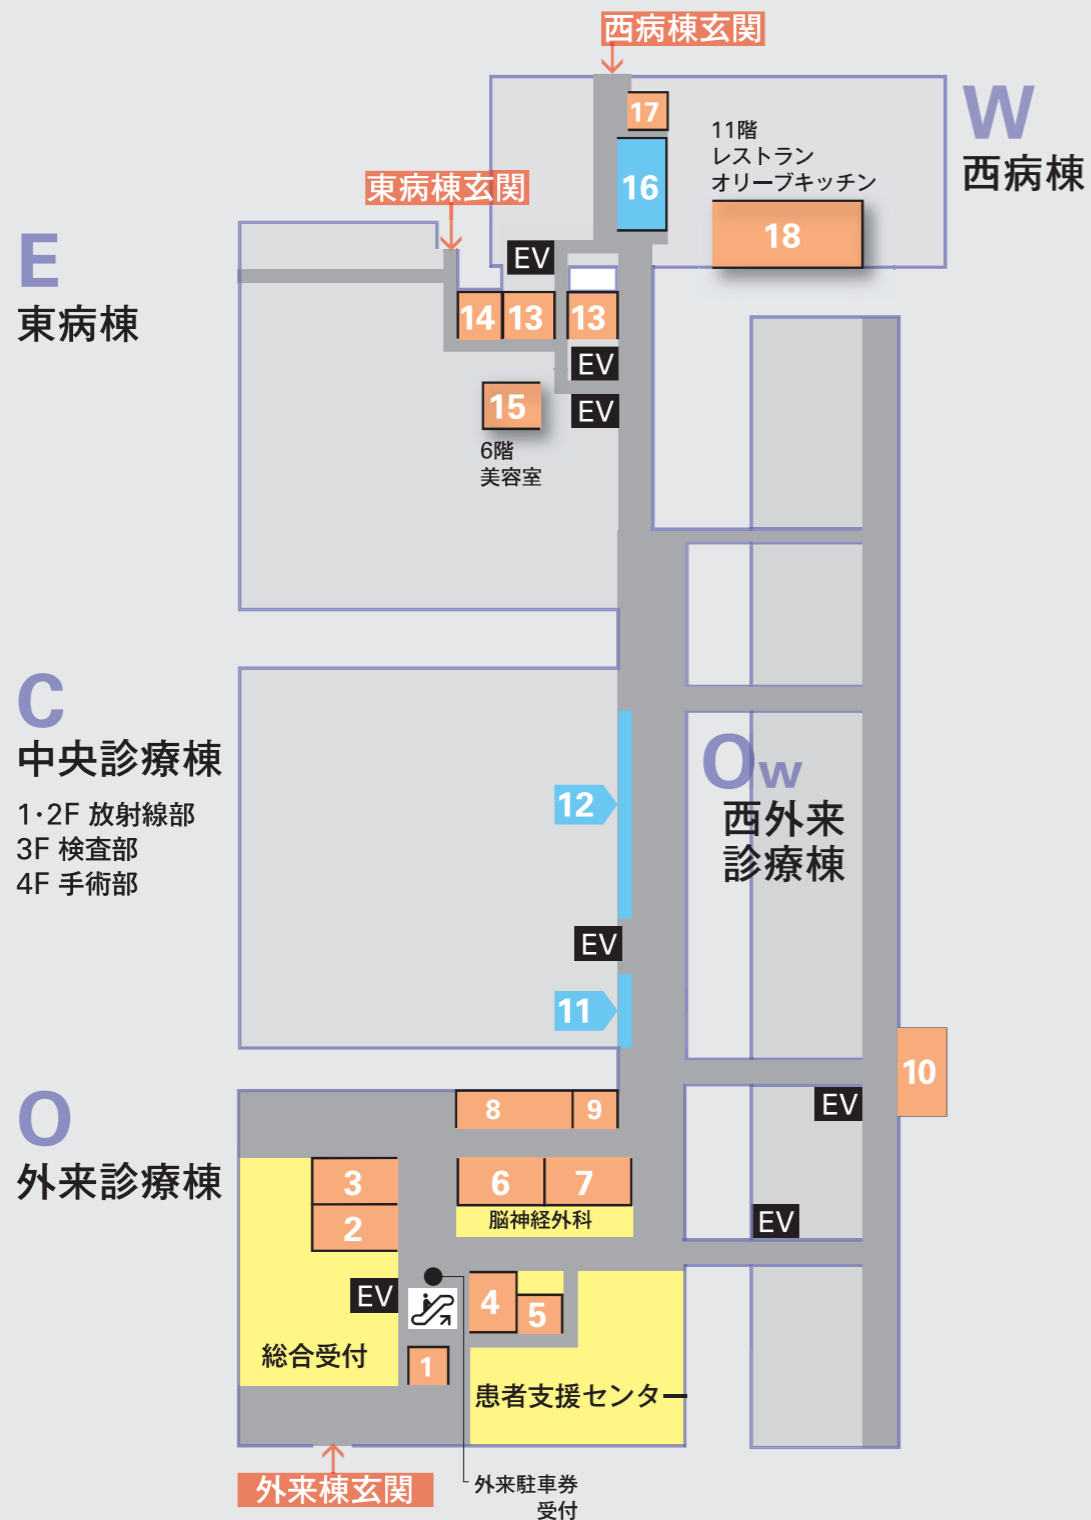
西病棟玄関

17

11階
レストラン
オリーブキッチン

W
西病棟

16

18

東病棟玄関

E
東病棟

EV

14 13 13

EV

15

EV

6階
美容室

C
中央診療棟
1·2F 放射線部
3F 検査部
4F 手術部

Ow
西外来
診療棟

12

EV

11

10

O
外来診療棟

8 9

EV

3

6 7

2

脳神経外科

EV

EV

4

5

総合受付

1

患者支援センター

外来棟玄関

外来駐車券
受付